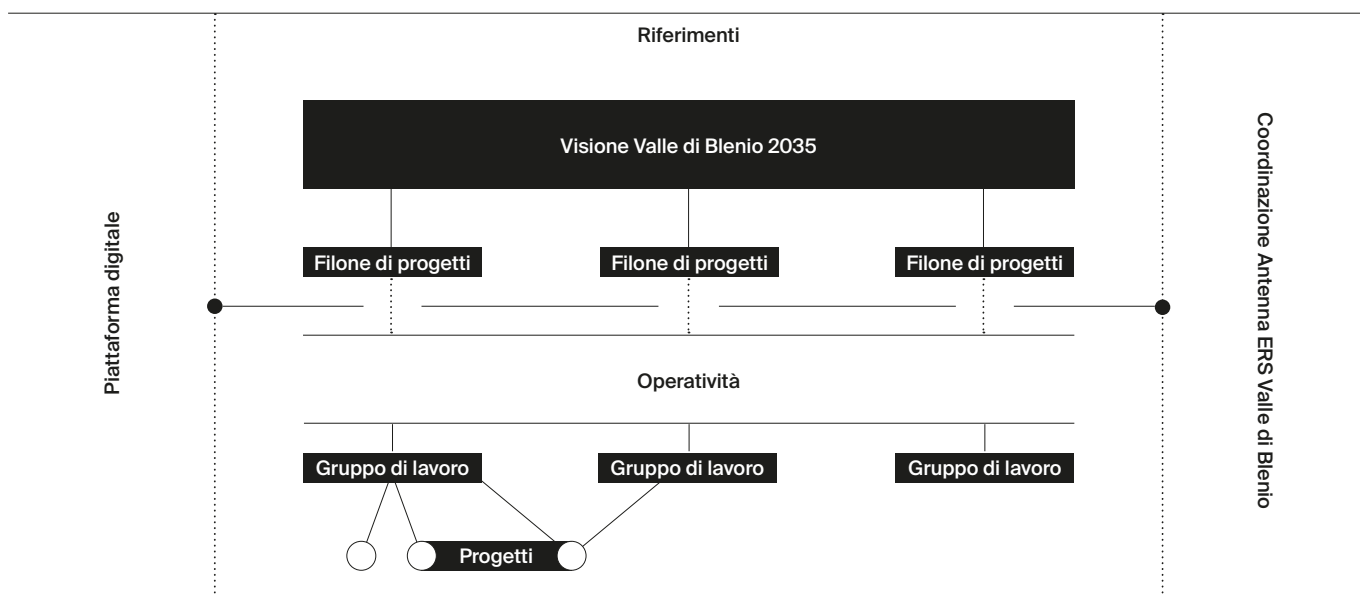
Riferimenti

Visione Valle di Blenio 2035

Filone di progetti

Filone di progetti

Filone di progetti

Piattaforma digitale

Coordinazione Antenna ERS Valle di Blenio

Operatività

Gruppo di lavoro

Gruppo di lavoro

Gruppo di lavoro

Progetti